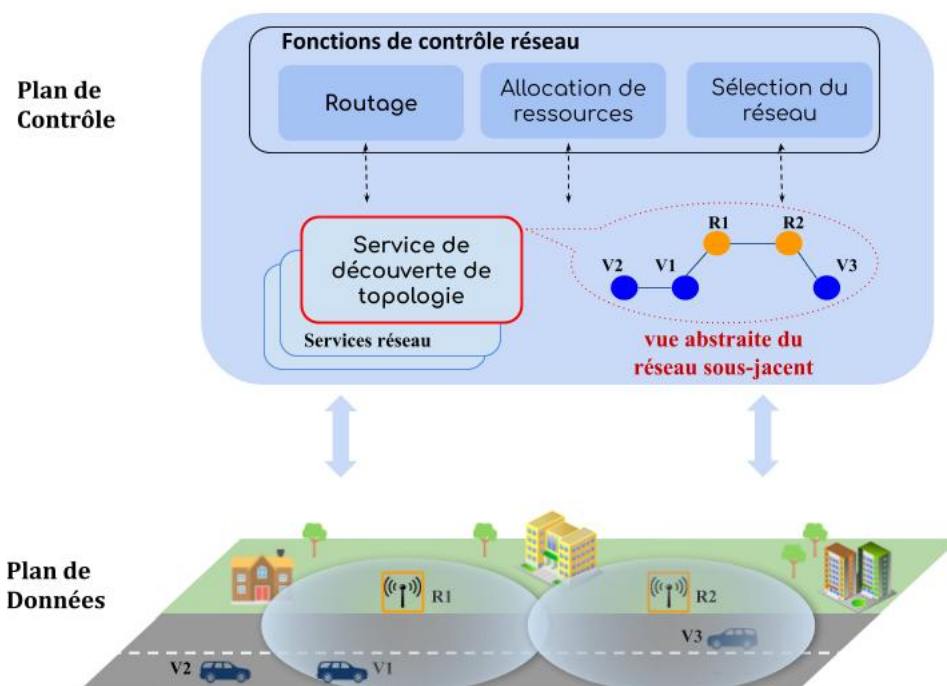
Plan de Contrôle

Fonctions de contrôle réseau

Routage

Allocation de ressources

Sélection du réseau

Service de découverte de topologie

Services réseau

R1

R2

V2

V1

V3

vue abstraite du réseau sous-jacent

Plan de Données

R1

R2

V3

V2

V1